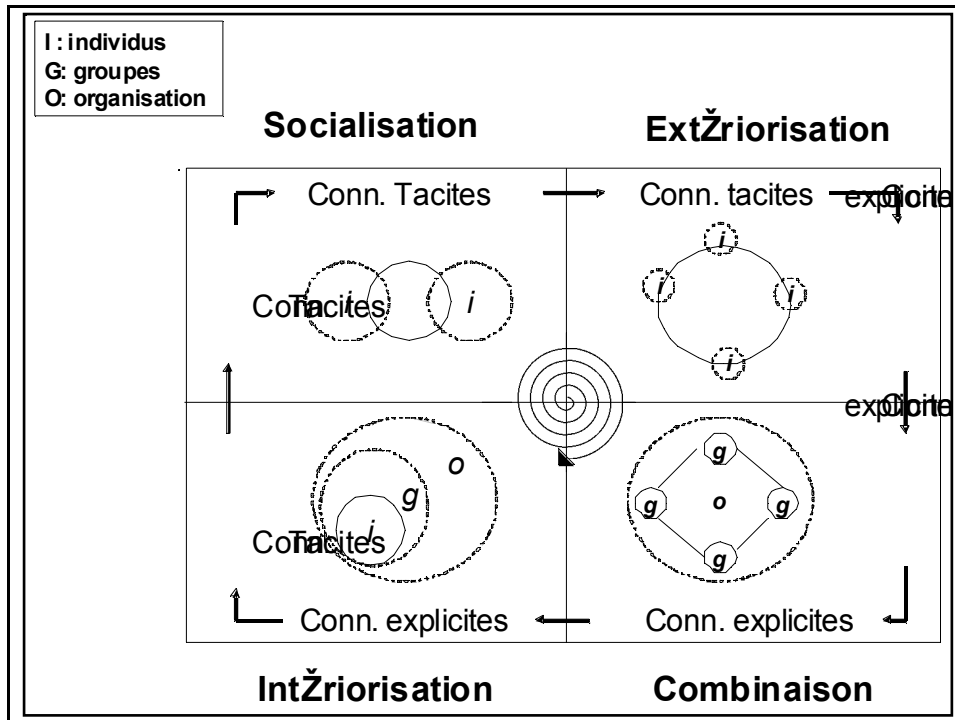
I : individus
G: groupes
O: organisation

Socialisation

ExtŽriorisation

Conn. Tacites

Conn. tacites

explicite

Conn. Tacites

i

i

i

i

i

i

explicite

o

g

i

Conn. Tacites

g

g

o

g

g

Conn. explicites

Conn. explicites

IntŽriorisation

Combinaison